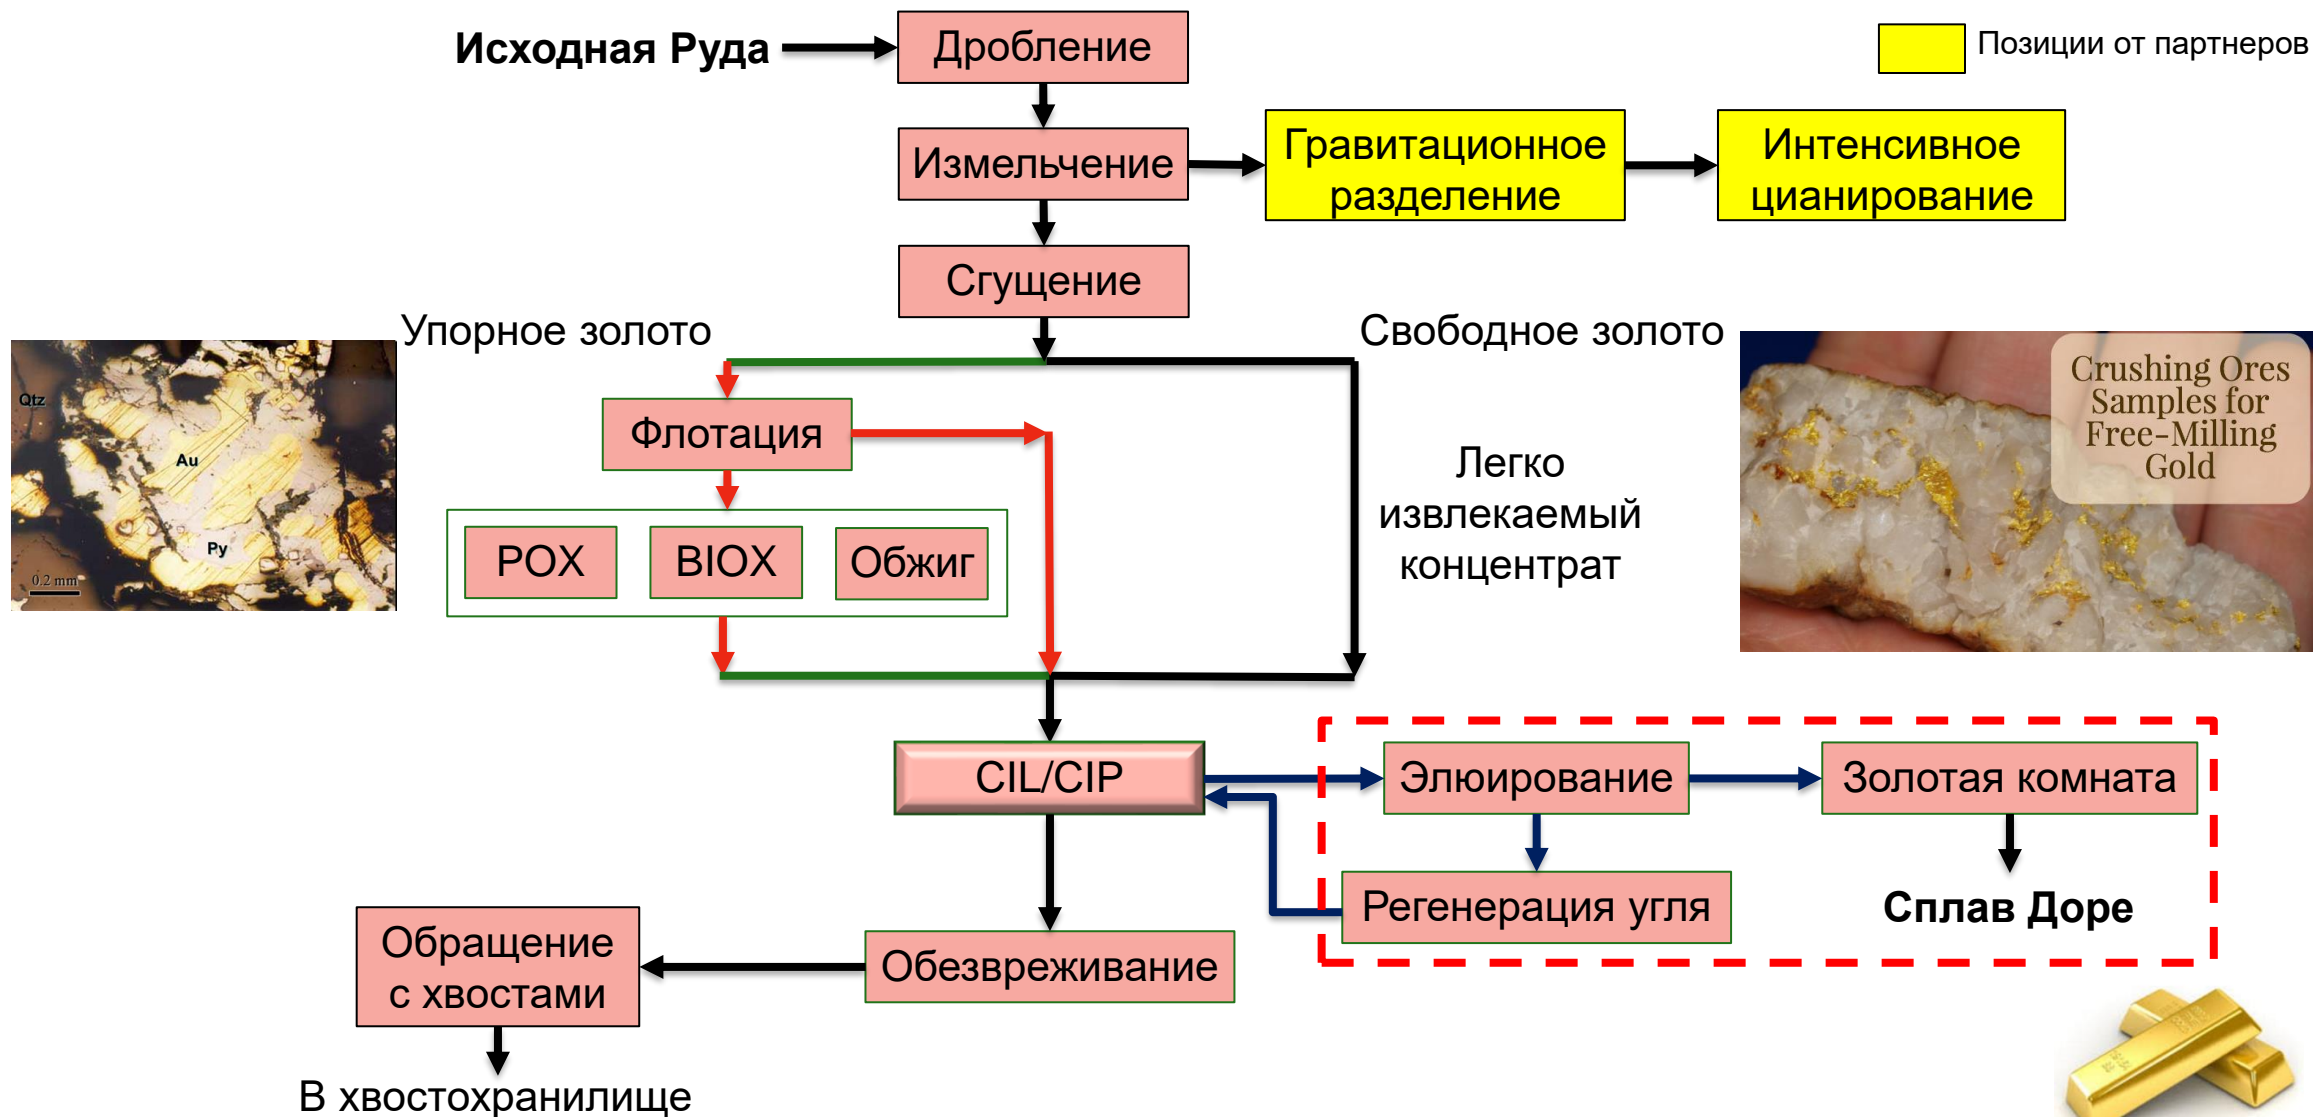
Исходная Руда

Дробление

Позиции от партнеров

Измельчение

Гравитационное разделение

Интенсивное цианирование

Сгущение

Упорное золото

Свободное золото

Qtz

Au

Py

0.2 mm

Флотация

Легко извлекаемый концентрат

Crushing Ores Samples for Free-Milling Gold

POX

BIOX

Обжиг

CIL/CIP

Элюирование

Золотая комната

Регенерация угля

Сплав Доре

Обращение с хвостами

Обезвреживание

В хвостохранилище